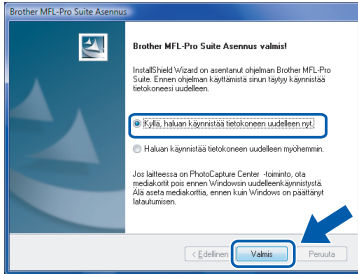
Brother MFL-Pro Suite Asennus

Brother MFL-Pro Suite Asennus valmis!

InstallShield Wizard on asentanut ohjelman Brother MFL-Pro Suite. Ennen ohjelman käyttämistä sinun täytyy käynnistää tietokoneesi uudelleen.

Kyllä, haluan käynnistää tietokoneen uudelleen nyt.

Haluan käynnistää tietokoneen uudelleen myöhemmin.

Jos laitteessa on PhotoCapture Center -toiminto, ota mediakortit pois ennen Windowsin uudelleenkäynnistystä. Älä aseta mediakorttia, ennen kuin Windows on päättänyt latautumisen.

< Edellinen Valmis Peruuta